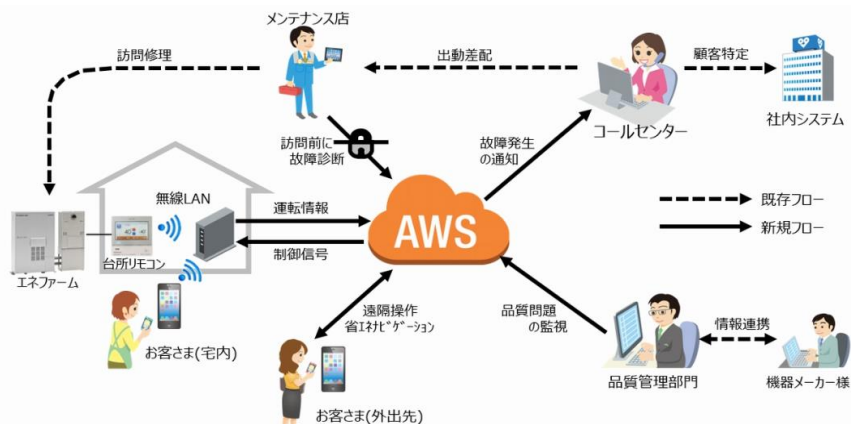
メンテナンス店

訪問修理

出動差配

顧客特定

社内システム

コールセンター

訪問前に
故障診断

故障発生
の通知

無線LAN

運転情報

制御信号

AWS

既存フロー

新規フロー

台所リモコン

エネファーム

お客さま(宅内)

遠隔操作
省ｴﾈﾅﾋﾞｹﾞｰｼｮﾝ

品質問題
の監視

情報連携

品質管理部門

機器メーカー様

お客さま(外出先)